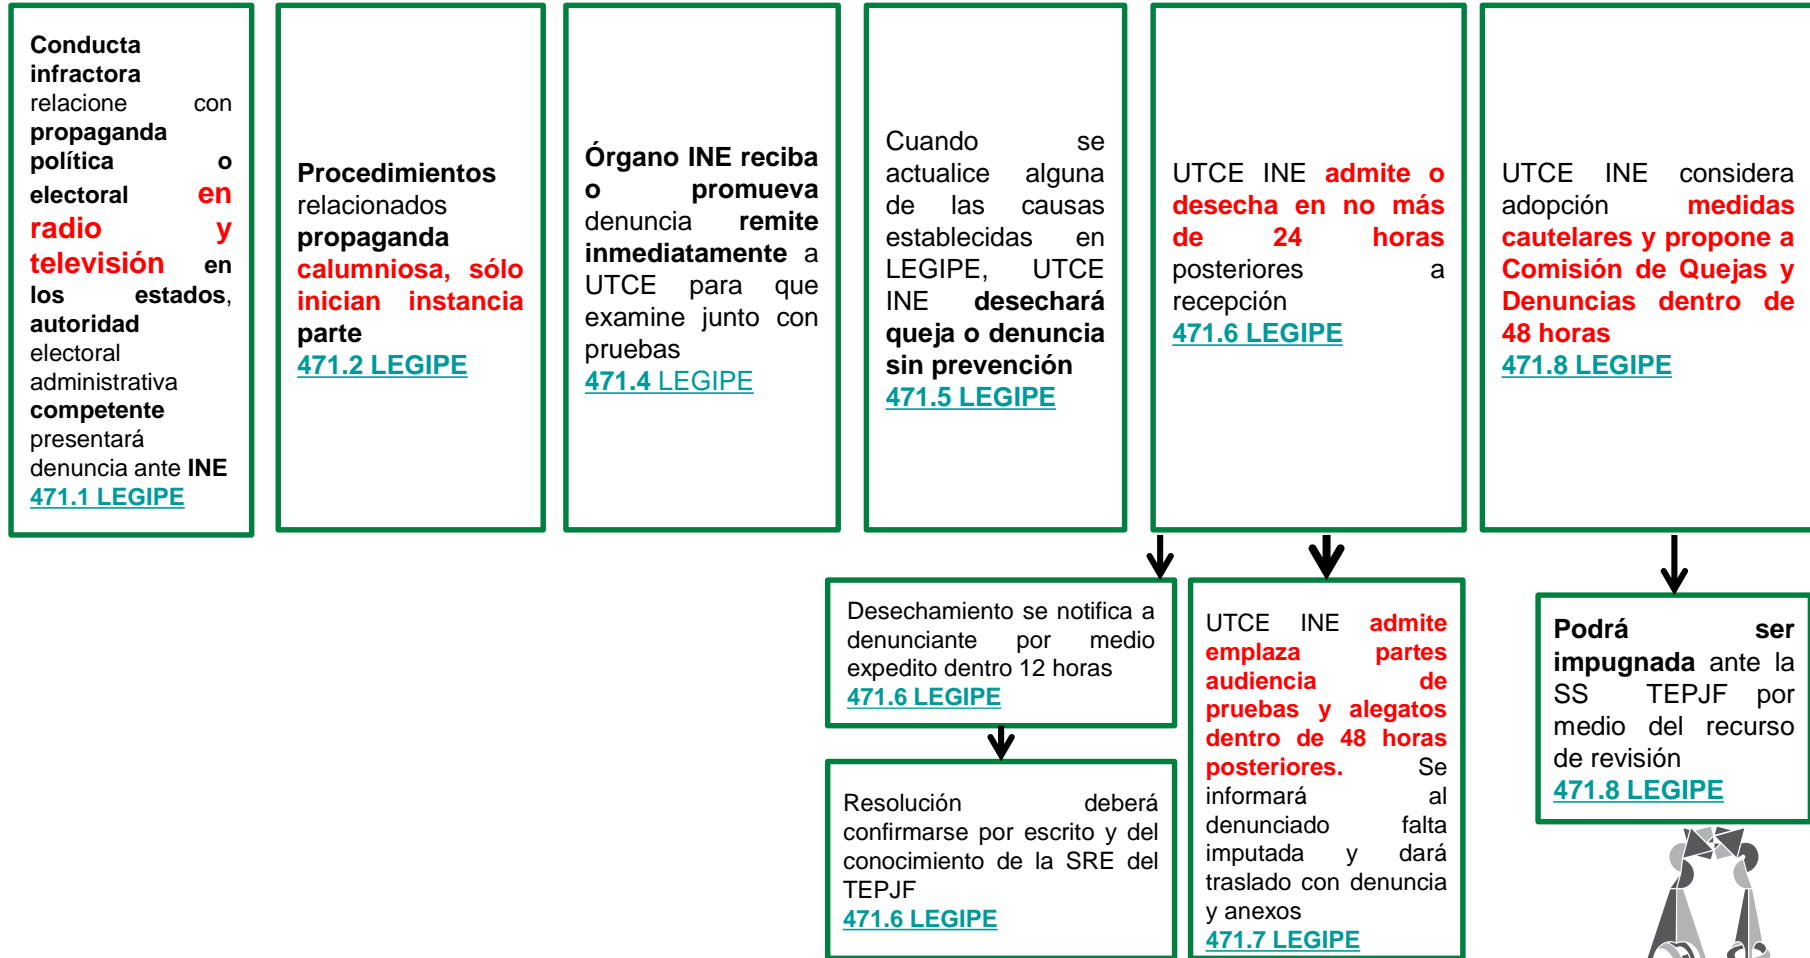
Conducta infractora relacione con propaganda política o electoral en radio y televisión en los estados, autoridad electoral administrativa competente presentará denuncia ante INE
471.1 LEGIPE

Procedimientos relacionados propaganda calumniosa, sólo inician instancia parte
471.2 LEGIPE

Órgano INE reciba o promueva denuncia remite inmediatamente a UTCE para que examine junto con pruebas
471.4 LEGIPE

Cuando se actualice alguna de las causas establecidas en LEGIPE, UTCE INE desechará queja o denuncia sin prevención
471.5 LEGIPE

UTCE INE admite o desecha en no más de 24 horas posteriores a recepción
471.6 LEGIPE

UTCE INE considera adopción medidas cautelares y propone a Comisión de Quejas y Denuncias dentro de 48 horas
471.8 LEGIPE

Desechamiento se notifica a denunciante por medio expedito dentro 12 horas
471.6 LEGIPE

Resolución deberá confirmarse por escrito y del conocimiento de la SRE del TEPJF
471.6 LEGIPE

UTCE INE admite emplaza partes audiencia de pruebas y alegatos dentro de 48 horas posteriores. Se informará al denunciado falta imputada y dará traslado con denuncia y anexos
471.7 LEGIPE

Podrá ser impugnada ante la SS TEPJF por medio del recurso de revisión
471.8 LEGIPE